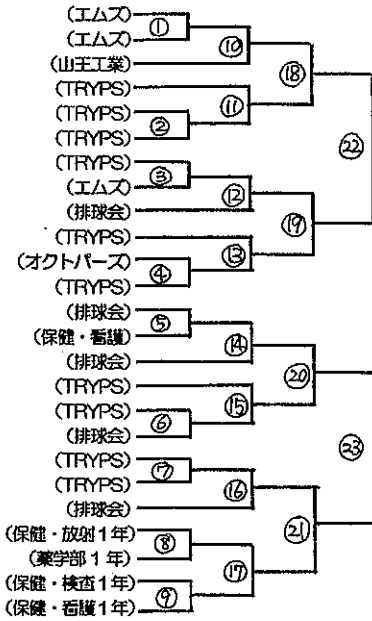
(エムズ)
①
(エムズ)
⑩
(山王工業)
⑱
(TRYPS)
⑪
(TRYPS)
②
(TRYPS)
(TRYPS)
③
(エムズ)
⑫
(排球会)
㉒
⑲
(TRYPS)
⑬
(オクトパーズ)
④
(TRYPS)
(排球会)
⑤
(保健・看護)
⑭
(排球会)
⑳
(TRYPS)
⑮
(TRYPS)
⑥
(排球会)
㉓
(TRYPS)
⑦
(TRYPS)
⑯
(排球会)
㉑
(保健・放射1年)
⑧
(薬学部1年)
⑰
(保健・検査1年)
⑨
(保健・看護1年)